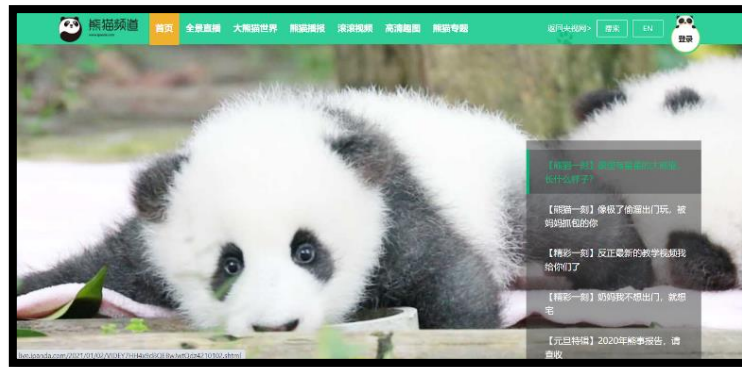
熊猫频道

首页 全景直播 大熊猫世界 熊猫播报 滚滚视频 高清趣图 熊猫专题

返回央视网> 搜索 EN

登录

【精彩一刻】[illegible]长什么样子?

【熊猫一刻】像极了偷溜出门玩，被妈妈抓包的你

【精彩一刻】反正最新的教学视频我给你们了

【精彩一刻】奶妈我不想出门，就想宅

【元旦特辑】2020年熊事报告，请查收

live.ipanda.com/2021/01/02/VIDEY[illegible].shtml